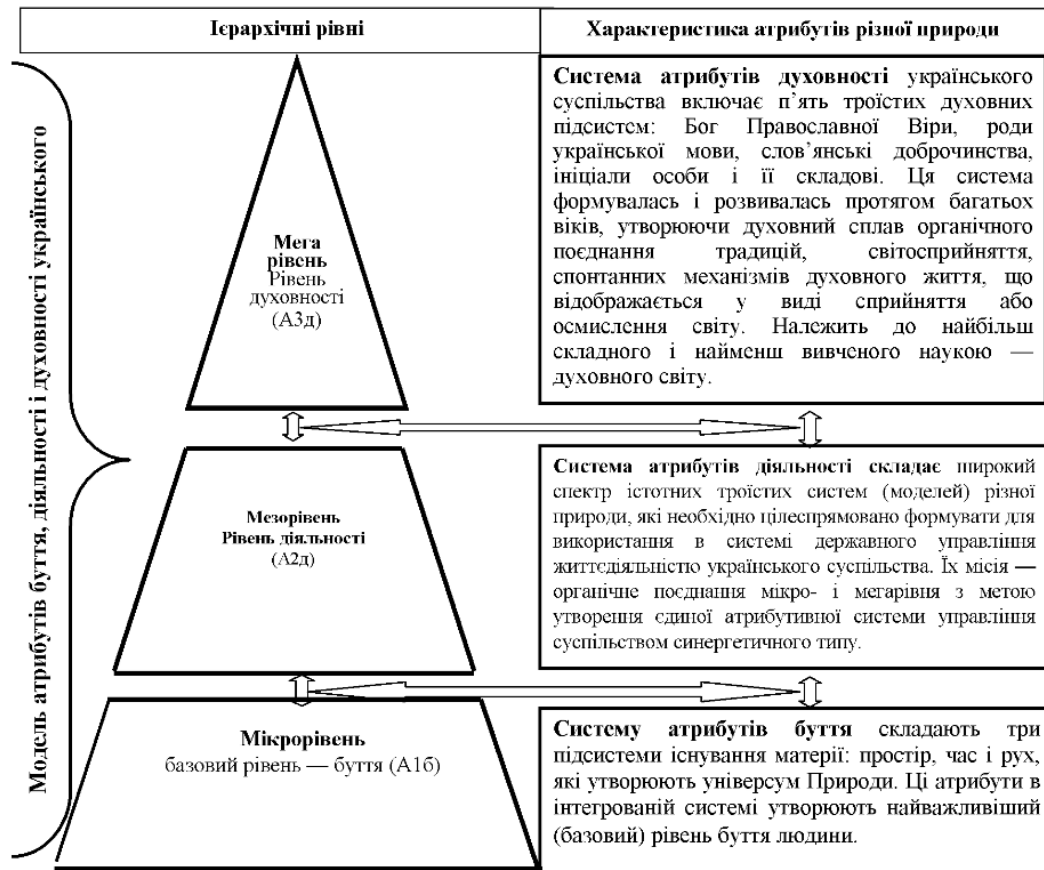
| Ієрархічні рівні | Характеристика атрибутів різної природи |
|---|---|

Модель атрибутів буття, діяльності і духовності українського

Мега рівень
Рівень духовності
(А3д)

**Система атрибутів духовності** українського суспільства включає п'ять троїстих духовних підсистем: Бог Православної Віри, роди української мови, слов'янські доброчинства, ініціали особи і її складові. Ця система формувалась і розвивалась протягом багатьох віків, утворюючи духовний сплав органічного поєднання традицій, світосприйняття, спонтанних механізмів духовного життя, що відображається у виді сприйняття або осмислення світу. Належить до найбільш складного і найменш вивченого наукою — духовного світу.

Мезорівень
Рівень діяльності
(А2д)

**Система атрибутів діяльності** складає широкий спектр істотних троїстих систем (моделей) різної природи, які необхідно цілеспрямовано формувати для використання в системі державного управління життєдіяльністю українського суспільства. Їх місія — органічне поєднання мікро- і мегарівня з метою утворення єдиної атрибутивної системи управління суспільством синергетичного типу.

Мікрорівень
базовий рівень — буття (А1б)

**Систему атрибутів буття** складають три підсистеми існування матерії: простір, час і рух, які утворюють універсум Природи. Ці атрибути в інтегрованій системі утворюють найважливіший (базовий) рівень буття людини.